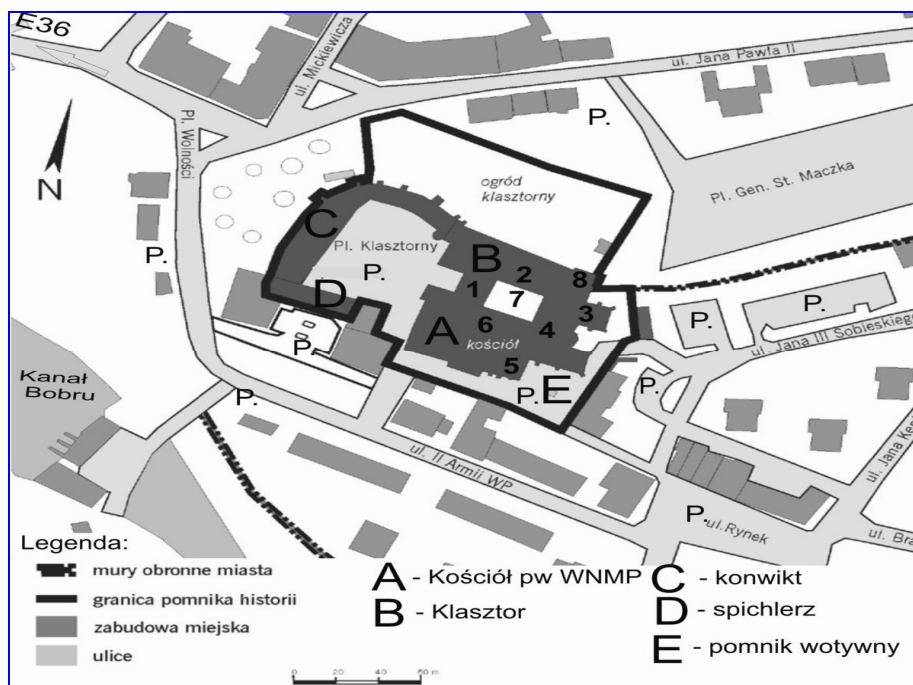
E36

ul. Mickiewicza

ul. Jana Pawła II

P.

N

Pl. Wolności

ogród klasztorny

Pl. Gen. St. Maczka

C

P.

Pl. Klasztorny

B

P.

2

8

1

7

D

3

P.

6

4

A

kościół

P.

ul. Jana III Sobieskiego

P.

5

Kanał Bobru

P.

P.

E

P.

ul. Jana Ke

ul. II Armii WP

P.

ul. Rynek

ul. Bra

Legenda:

mury obronne miasta

granica pomnika historii

zabudowa miejska

ulice

0 20 40 60 m

A - Kościół pw WNMP

B - Klasztor

C - konwikt

D - spichlerz

E - pomnik wotywny